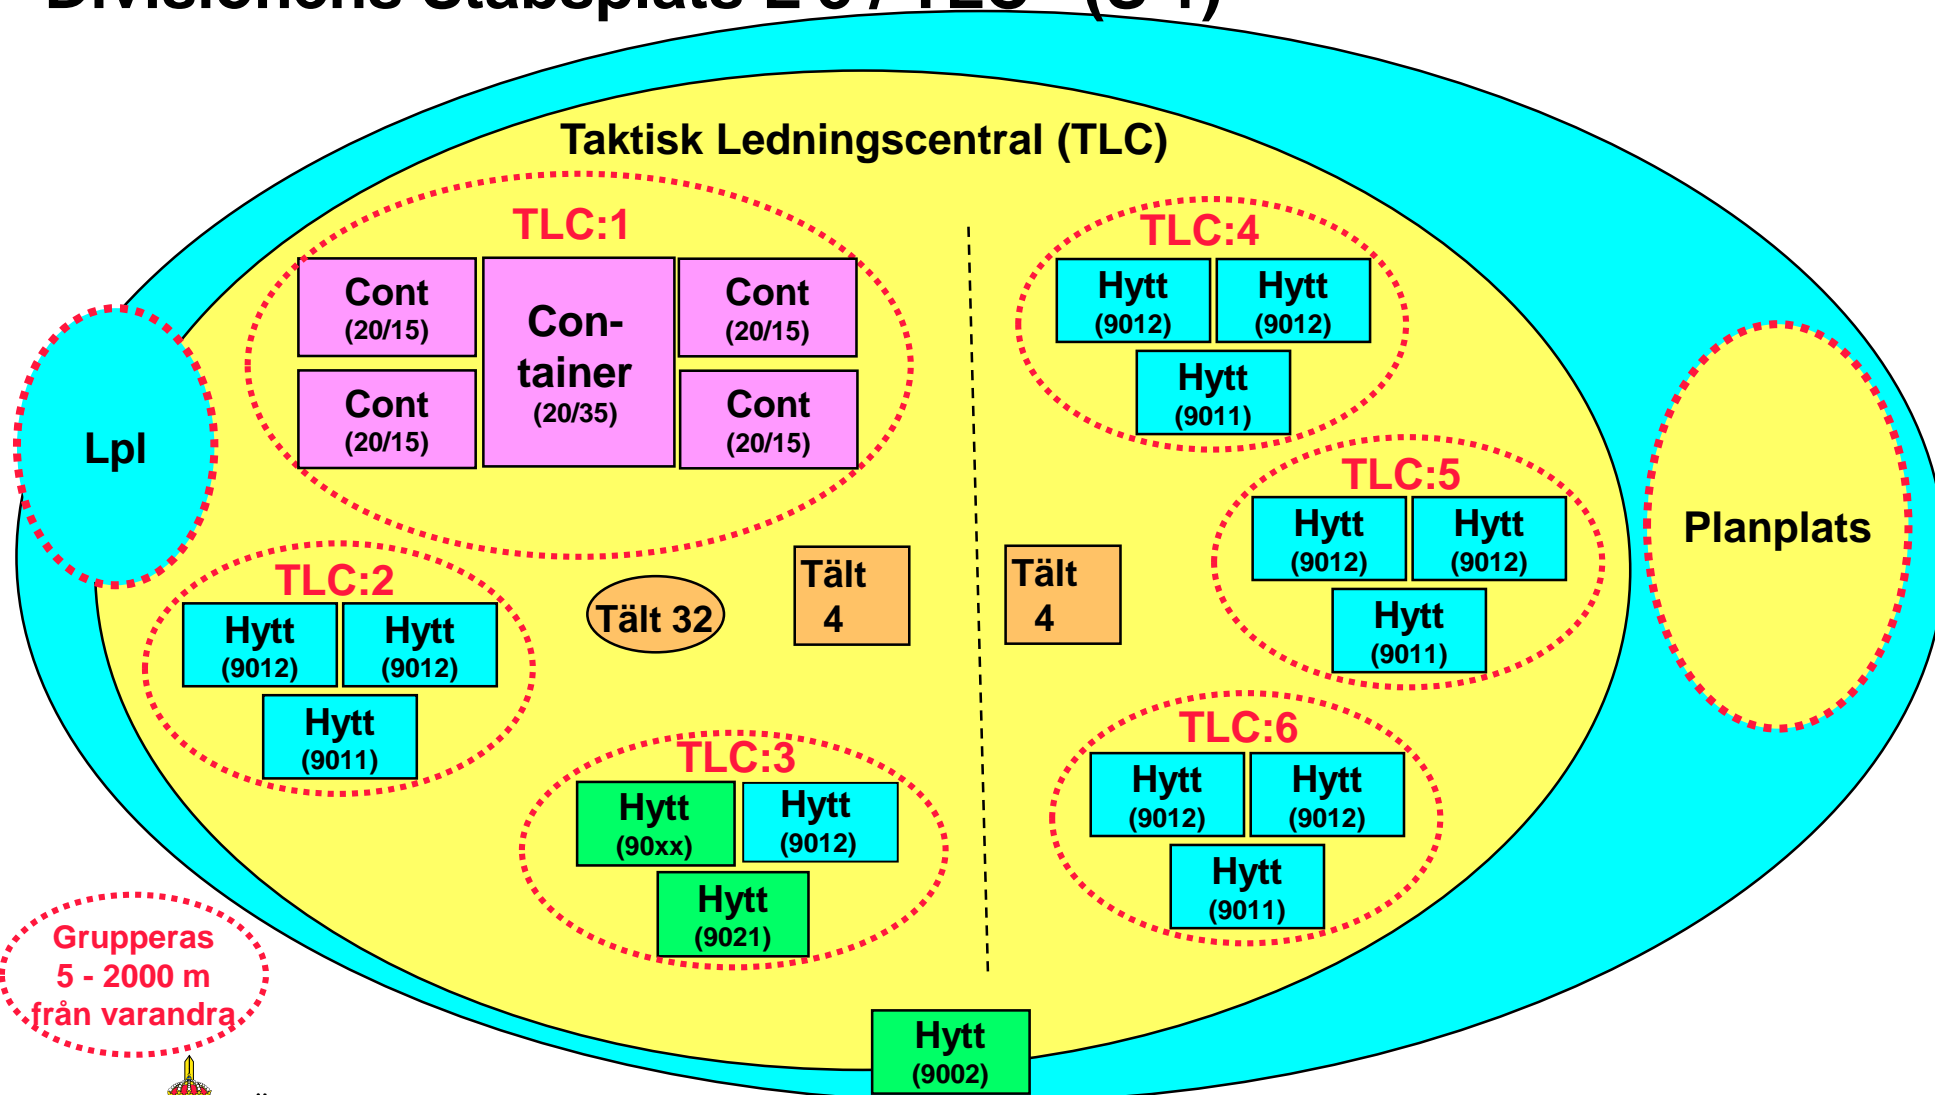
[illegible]

Taktisk Ledningscentral (TLC)

TLC:1

Cont (20/15)

Con-tainer (20/35)

Cont (20/15)

Cont (20/15)

Cont (20/15)

TLC:4

Hytt (9012)

Hytt (9012)

Hytt (9011)

Lpl

TLC:5

Hytt (9012)

Hytt (9012)

Hytt (9011)

Planplats

TLC:2

Hytt (9012)

Hytt (9012)

Hytt (9011)

Tält 32

Tält 4

Tält 4

TLC:3

Hytt (90xx)

Hytt (9012)

Hytt (9021)

TLC:6

Hytt (9012)

Hytt (9012)

Hytt (9011)

Grupperas 5 - 2000 m från varandra

Hytt (9002)